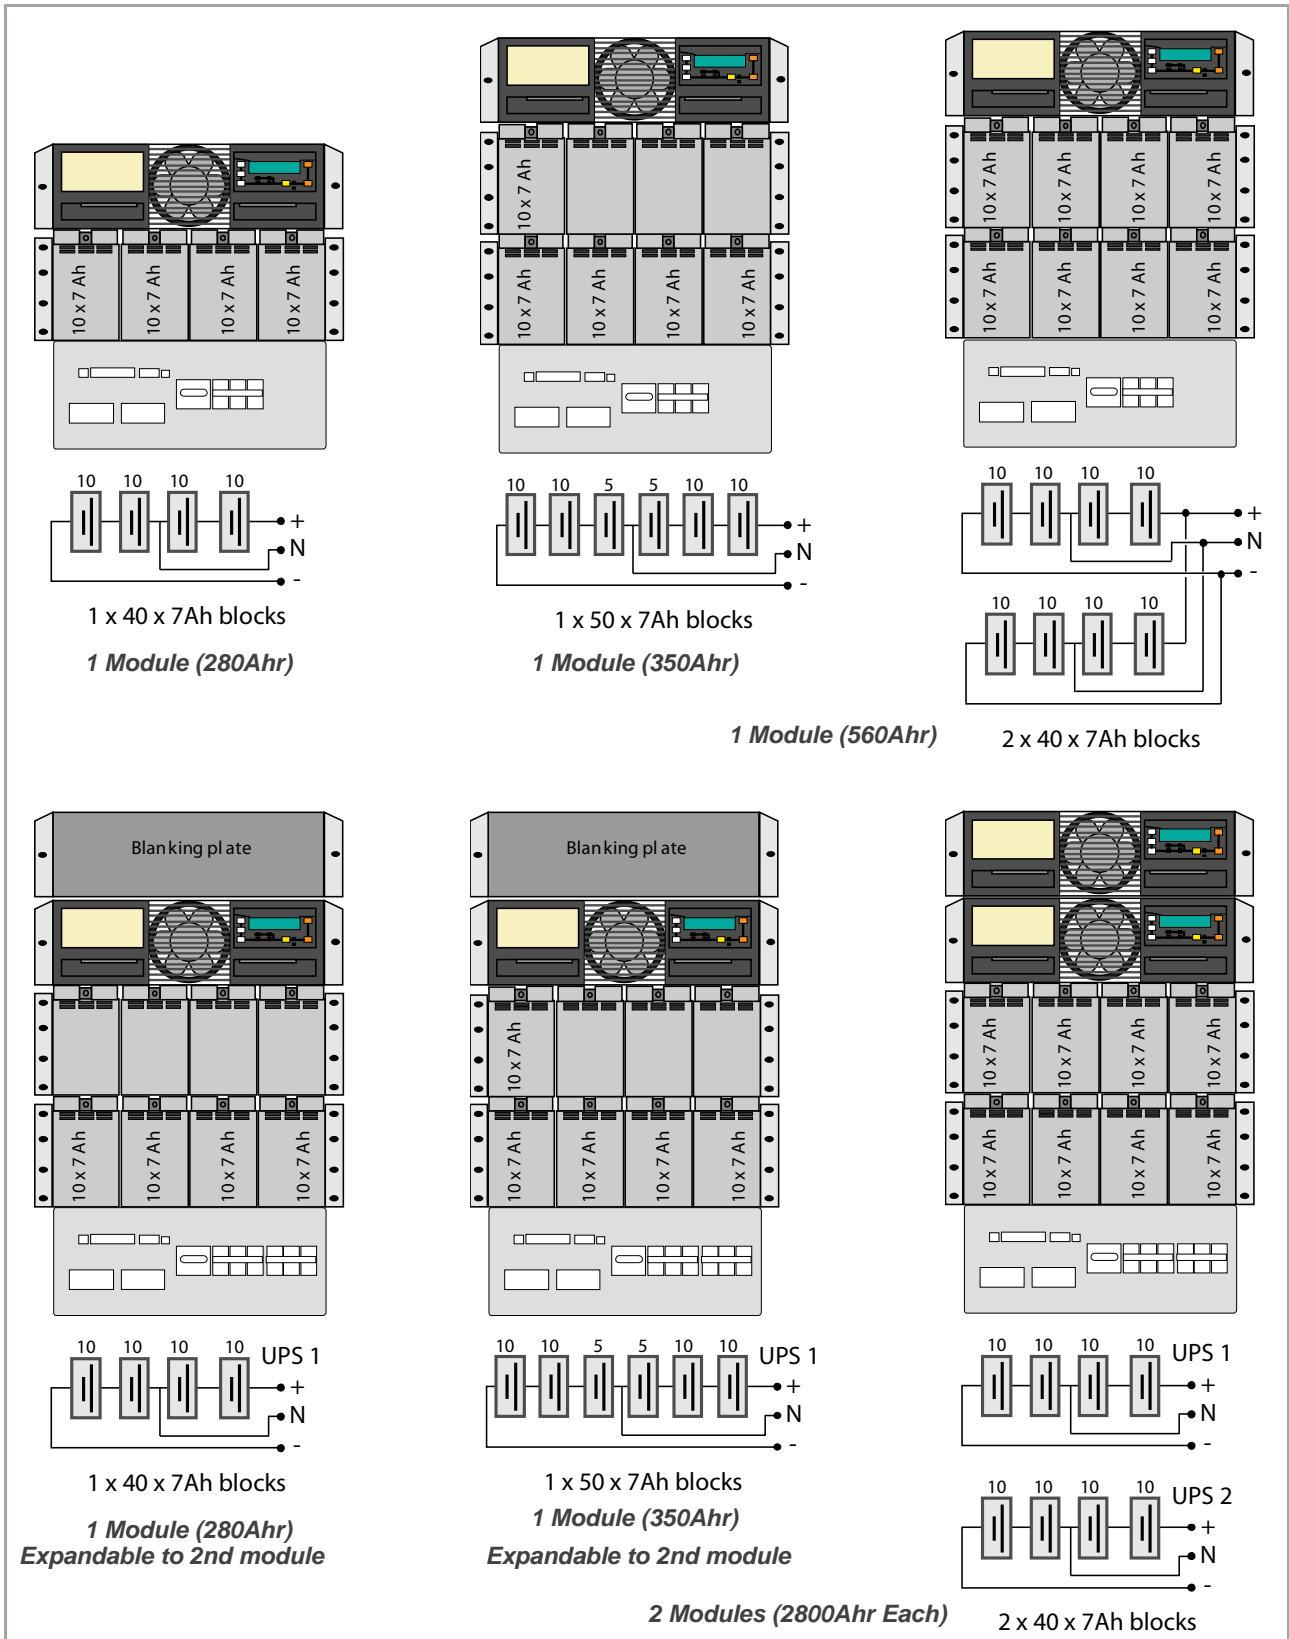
10 x 7 Ah
10 x 7 Ah
10 x 7 Ah
10 x 7 Ah

10 10 10 10
+
N
-

1 x 40 x 7Ah blocks

1 Module (280Ahr)

10 x 7 Ah
10 x 7 Ah
10 x 7 Ah
10 x 7 Ah
10 x 7 Ah

10 10 5 5 10 10
+
N
-

1 x 50 x 7Ah blocks

1 Module (350Ahr)

10 x 7 Ah
10 x 7 Ah
10 x 7 Ah
10 x 7 Ah
10 x 7 Ah
10 x 7 Ah
10 x 7 Ah
10 x 7 Ah

10 10 10 10
+
N
-
10 10 10 10

1 Module (560Ahr)

2 x 40 x 7Ah blocks

Blanking plate

10 x 7 Ah
10 x 7 Ah
10 x 7 Ah
10 x 7 Ah

10 10 10 10 UPS 1
+
N
-

1 x 40 x 7Ah blocks

1 Module (280Ahr)
Expandable to 2nd module

Blanking plate

10 x 7 Ah
10 x 7 Ah
10 x 7 Ah
10 x 7 Ah
10 x 7 Ah

10 10 5 5 10 10 UPS 1
+
N
-

1 x 50 x 7Ah blocks
1 Module (350Ahr)
Expandable to 2nd module

10 x 7 Ah
10 x 7 Ah
10 x 7 Ah
10 x 7 Ah
10 x 7 Ah
10 x 7 Ah
10 x 7 Ah
10 x 7 Ah

10 10 10 10 UPS 1
+
N
-
10 10 10 10 UPS 2
+
N
-

2 Modules (2800Ahr Each)

2 x 40 x 7Ah blocks